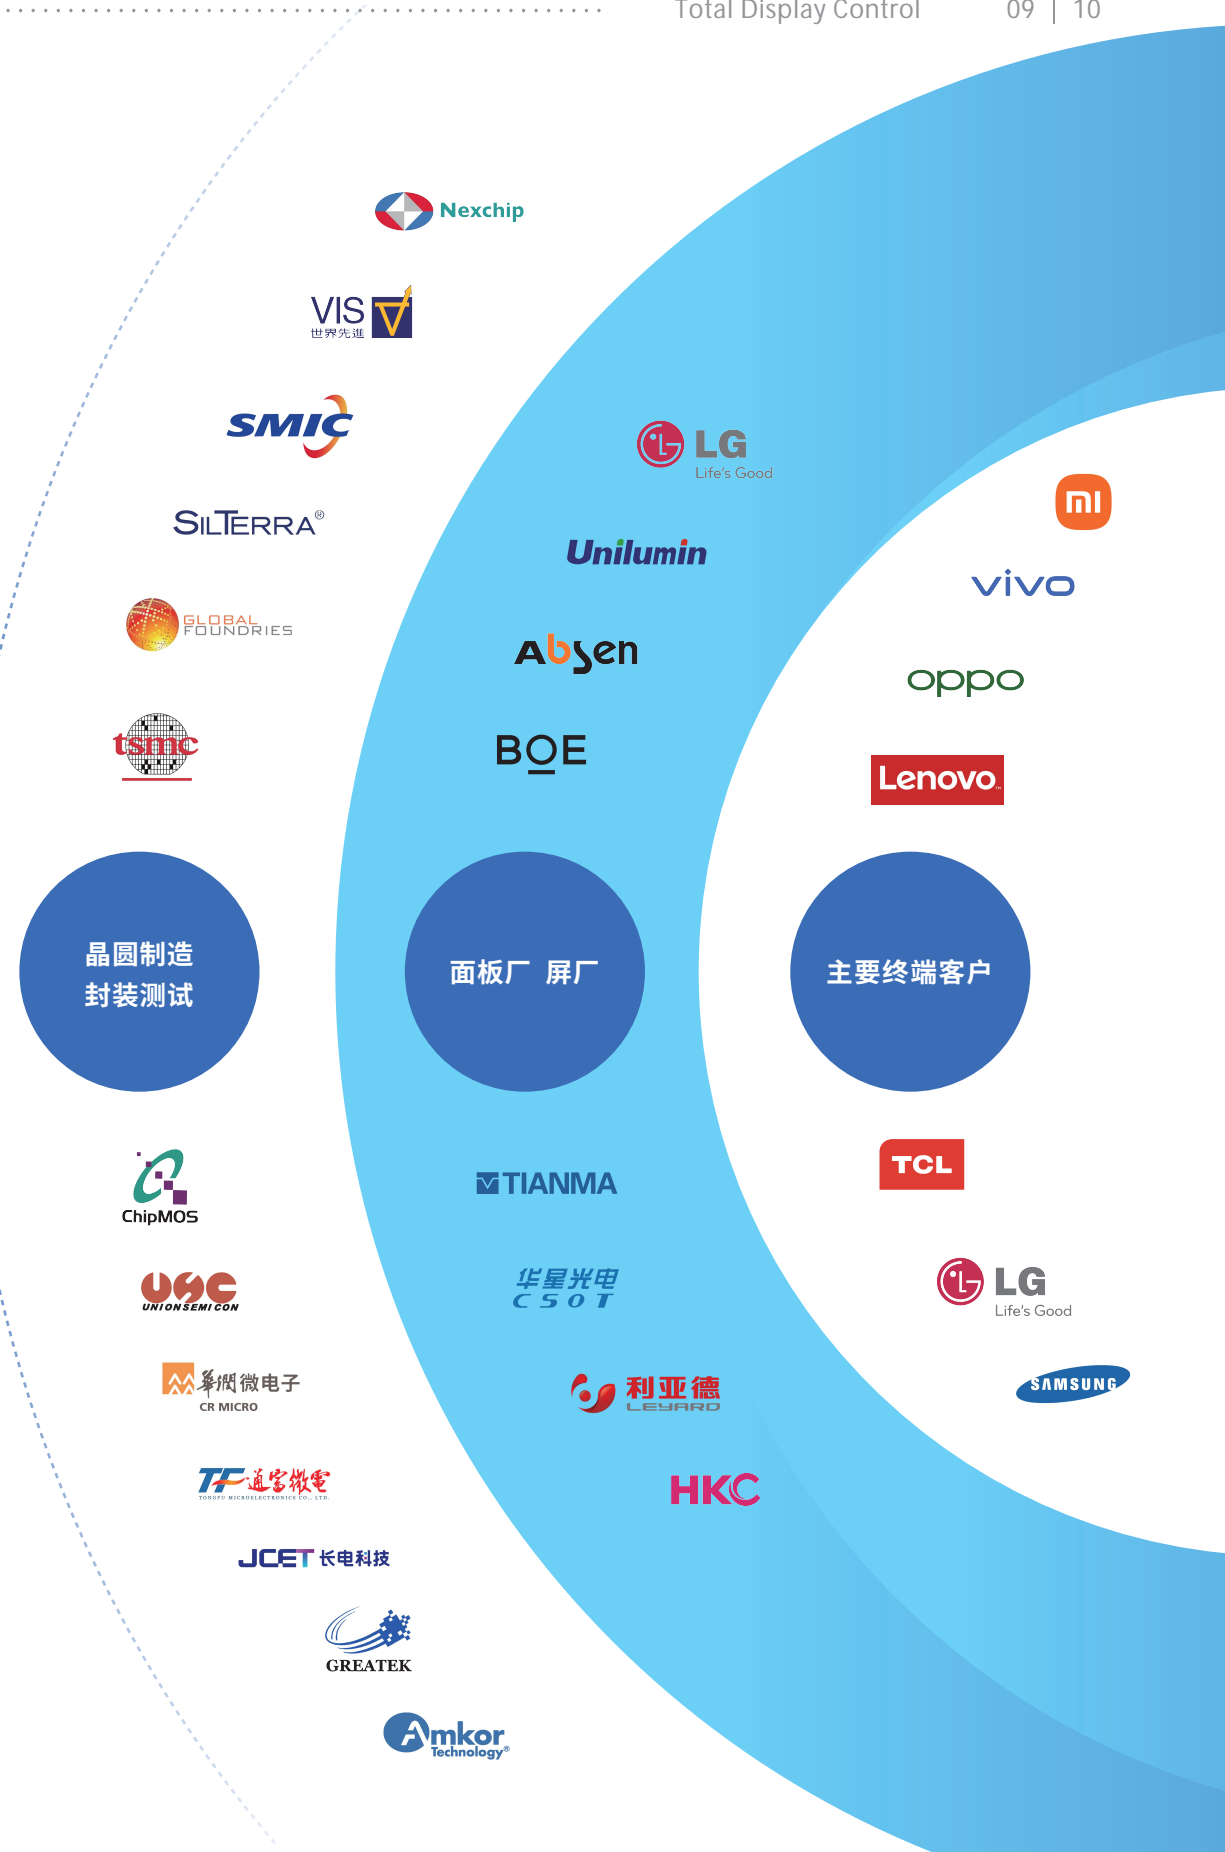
Total Display Control 09 | 10

Nexchip

VIS 世界先進

SMIC

SILTERRA®

GLOBAL FOUNDRIES

tsmc

LG Life's Good

Unilumin

Absen

BOE

mi

vivo

oppo

Lenovo

晶圆制造
封装测试

面板厂 屏厂

主要终端客户

ChipMOS

UNIONSEMICON

華潤微电子
CR MICRO

TF 通富微電
TONGFU MICROELECTRONICS CO., LTD.

JCET 长电科技

GREATEK

Amkor Technology®

TIANMA

华星光电
CSOT

利亚德
LEYARD

HKC

TCL

LG Life's Good

SAMSUNG